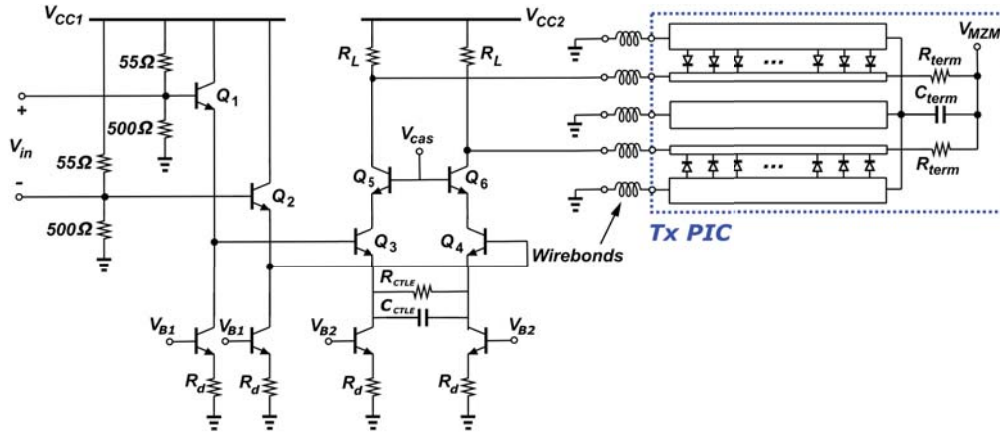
$V_{CC1}$
$55\Omega$
$Q_1$
+
$500\Omega$
$V_{in}$
$55\Omega$
-
$Q_2$
$500\Omega$
$V_{B1}$
$V_{B1}$
$R_d$
$R_d$
$V_{CC2}$
$R_L$
$R_L$
$V_{cas}$
$Q_5$
$Q_6$
$Q_3$
$Q_4$
$R_{CTLE}$
$C_{CTLE}$
$V_{B2}$
$V_{B2}$
$R_d$
$R_d$
Wirebonds
Tx PIC
$V_{MZM}$
$R_{term}$
$C_{term}$
$R_{term}$